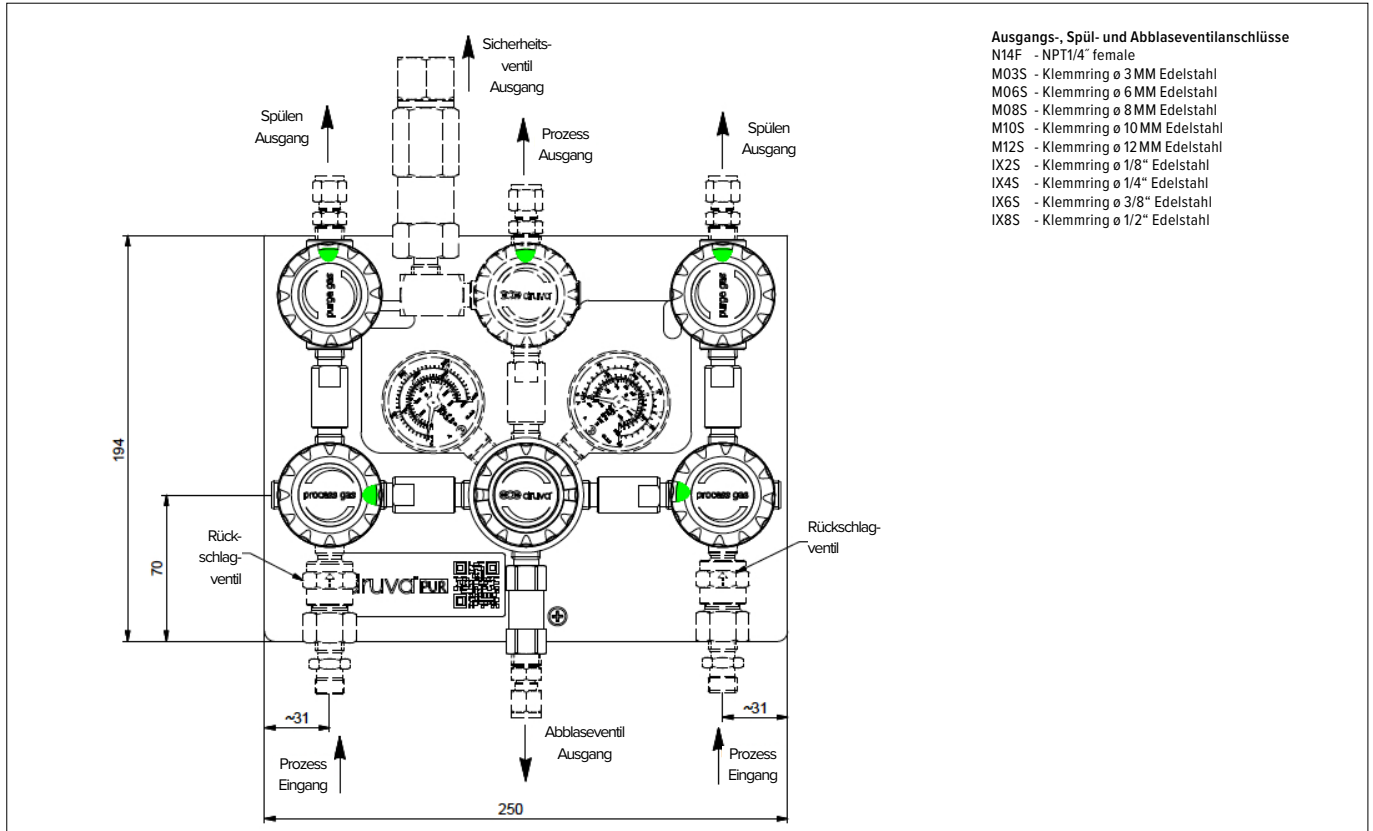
Sicherheitsventil Ausgang

Spülen Ausgang

Prozess Ausgang

Spülen Ausgang

purge gas

ecke druva

purge gas

194

process gas

ecke druva

process gas

70

Rückschlagventil

Rückschlagventil

druva PUR

~31

~31

Prozess Eingang

Abblaseventil Ausgang

Prozess Eingang

250

Ausgangs-, Spül- und Abblaseventilanschlüsse
N14F - NPT1/4˝ female
M03S - Klemmring ø 3 MM Edelstahl
M06S - Klemmring ø 6 MM Edelstahl
M08S - Klemmring ø 8 MM Edelstahl
M10S - Klemmring ø 10 MM Edelstahl
M12S - Klemmring ø 12 MM Edelstahl
IX2S - Klemmring ø 1/8“ Edelstahl
IX4S - Klemmring ø 1/4“ Edelstahl
IX6S - Klemmring ø 3/8“ Edelstahl
IX8S - Klemmring ø 1/2“ Edelstahl